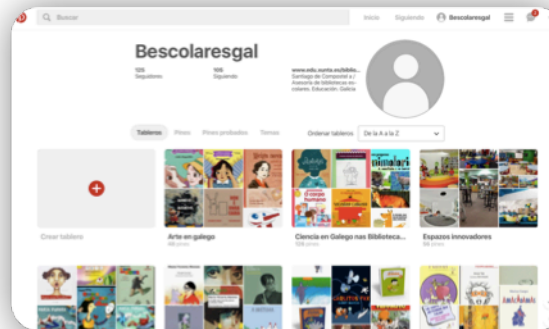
Buscar
Inicio Siguiendo Bescolaresgal

Bescolaresgal
125 Seguidores
105 Siguiendo

www.edu.xunta.es/biblio...
Santiago de Compostela / Asesoría de bibliotecas escolares. Educación. Galicia

Tableros Pines Pines probados Temas
Ordenar tableros De la A a la Z

Crear tablero
Arte en galego
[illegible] pines
Ciencia en Galego nas Biblioteca...
125 pines
Espazos innovadores
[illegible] pines